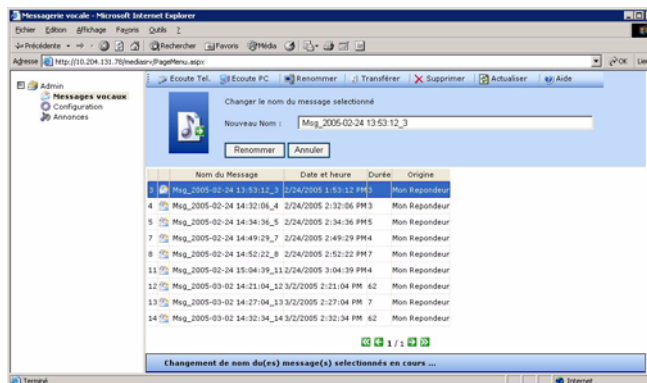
Messagerie vocale - Microsoft Internet Explorer

Fichier Edition Affichage Favoris Outils ?

Précédente Rechercher Favoris Média

Adresse http://10.204.131.78/mediasrv/PageMenu.aspx OK Liens

Admin
Messages vocaux
Configuration
Annonces

Ecoute Tel. | Ecoute PC | Renommer | Transférer | Supprimer | Actualiser | Aide

Changer le nom du message selectionné

Nouveau Nom : Msg_2005-02-24 13:53:12_3

Renommer | Annuler

| | Nom du Message | Date et heure | Durée | Origine |
|---|---|---|---|---|
| 3 | Msg_2005-02-24 13:53:12_3 | 2/24/2005 1:53:12 PM | 3 | Mon Repondeur |
| 4 | Msg_2005-02-24 14:32:06_4 | 2/24/2005 2:32:06 PM | 3 | Mon Repondeur |
| 5 | Msg_2005-02-24 14:34:36_5 | 2/24/2005 2:34:36 PM | 5 | Mon Repondeur |
| 7 | Msg_2005-02-24 14:49:29_7 | 2/24/2005 2:49:29 PM | 4 | Mon Repondeur |
| 8 | Msg_2005-02-24 14:52:22_8 | 2/24/2005 2:52:22 PM | 7 | Mon Repondeur |
| 11 | Msg_2005-02-24 15:04:39_11 | 2/24/2005 3:04:39 PM | 4 | Mon Repondeur |
| 12 | Msg_2005-03-02 14:21:04_12 | 3/2/2005 2:21:04 PM | 62 | Mon Repondeur |
| 13 | Msg_2005-03-02 14:27:04_13 | 3/2/2005 2:27:04 PM | 7 | Mon Repondeur |
| 14 | Msg_2005-03-02 14:32:34_14 | 3/2/2005 2:32:34 PM | 62 | Mon Repondeur |

1 / 1

Changement de nom du(es) message(s) selectionnés en cours ...

Terminé

Internet